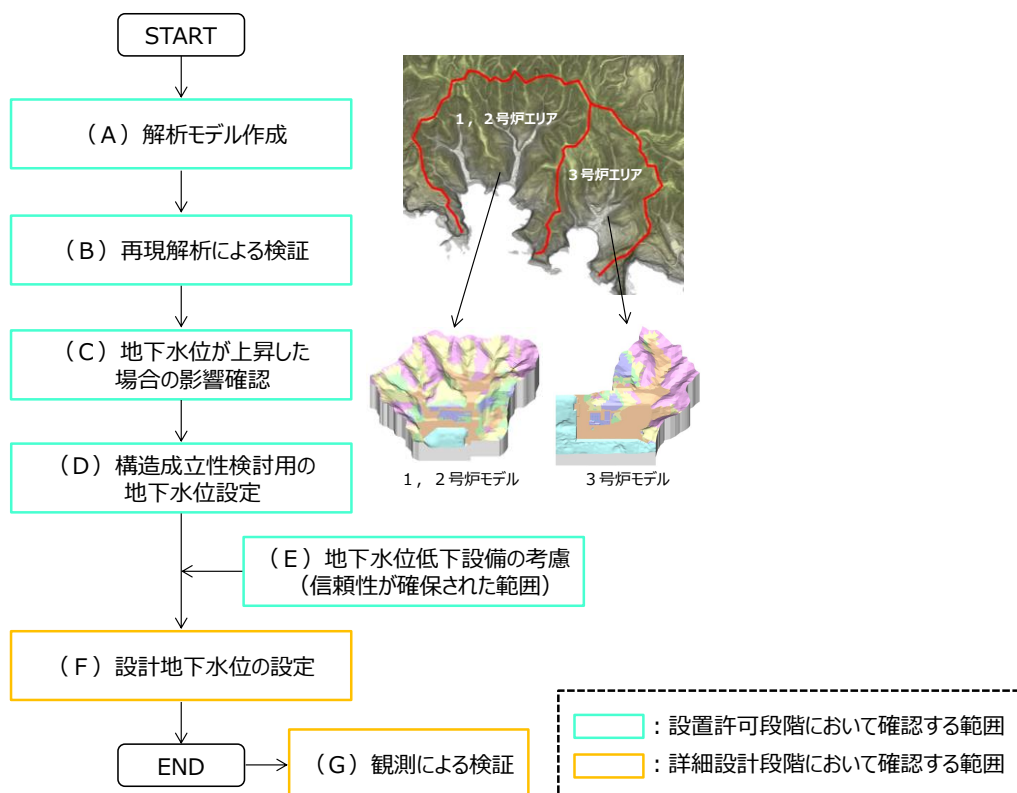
START

（A）解析モデル作成

（B）再現解析による検証

（C）地下水位が上昇した場合の影響確認

（D）構造成立性検討用の地下水位設定

（E）地下水位低下設備の考慮（信頼性が確保された範囲）

（F）設計地下水位の設定

END

（G）観測による検証

1，2号炉エリア

3号炉エリア

1，2号炉モデル

3号炉モデル

：設置許可段階において確認する範囲

：詳細設計段階において確認する範囲